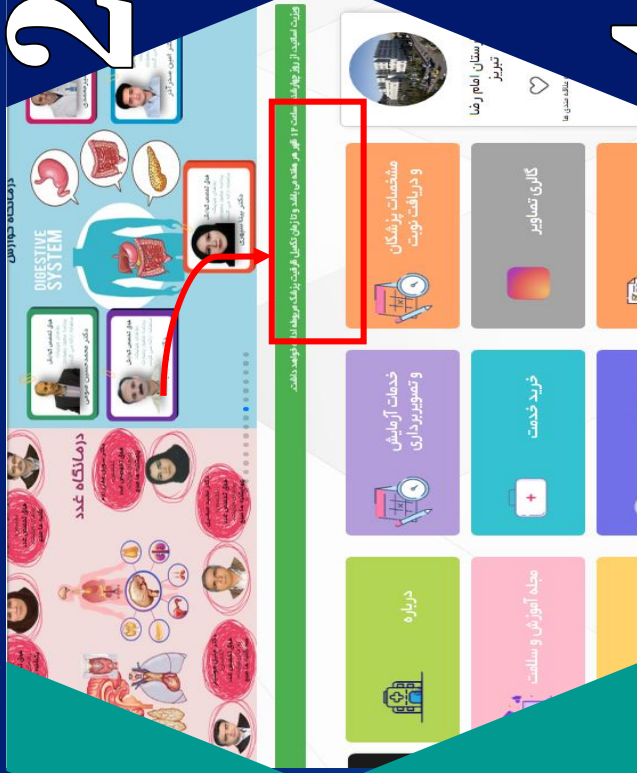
2

درمانگاه گوارش

DIGESTIVE SYSTEM

درمانگاه غدد

ویزیت اسکایپ: از روز چهارشنبه ساعت ۱۲ ظهر هر هفته می باشد و تا زمان تکمیل ظرفیت پزشک مربوطه ادامه خواهد داشت.

بیمارستان امام رضا تبریز

علاقه مندی ها

مشخصات پزشکان و دریافت نوبت

گالری تصاویر

خدمات آزمایش و تصویربرداری

خرید خدمت

درباره

مجله آموزش و سلامت